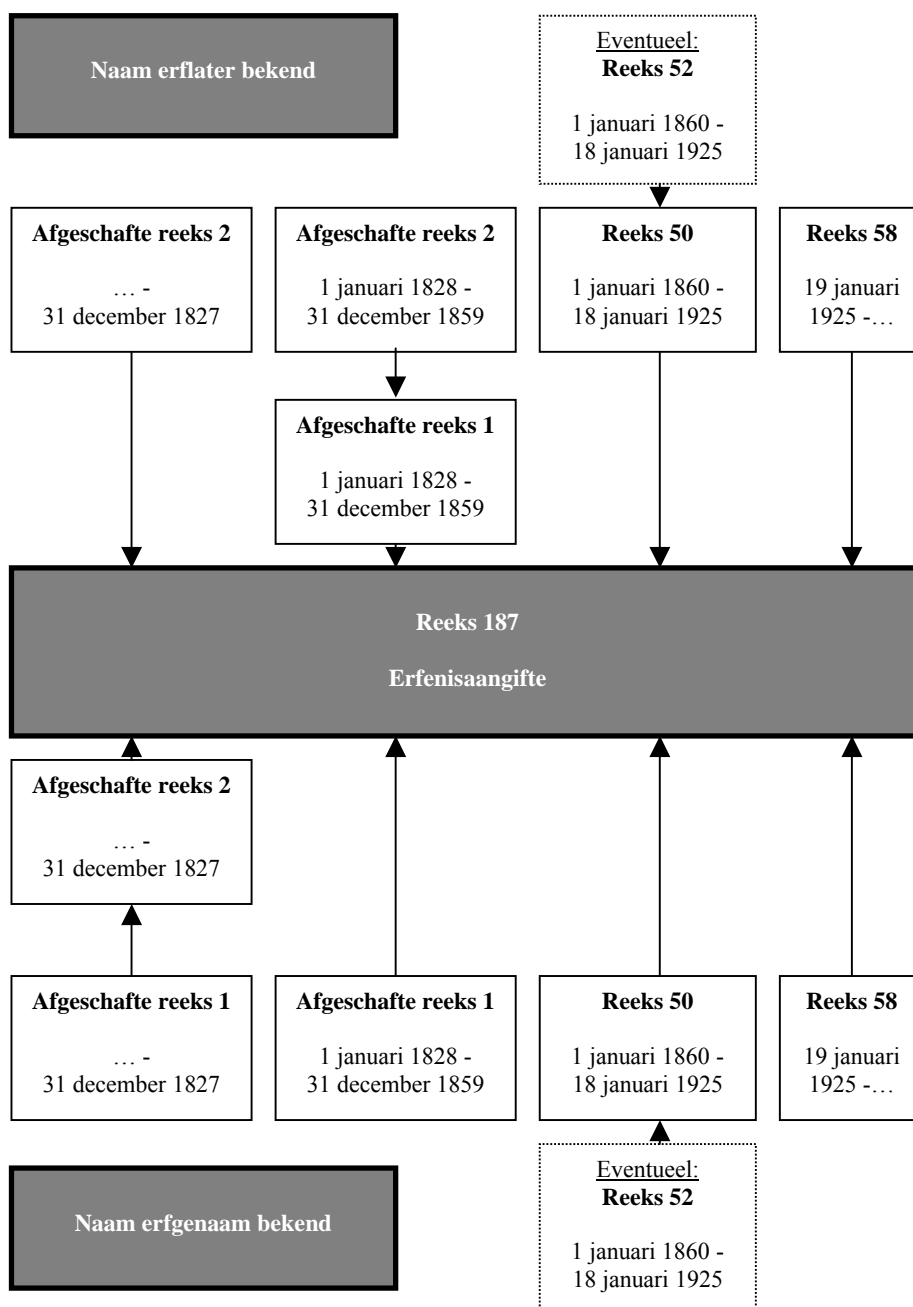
Naam erflater bekend

Eventueel:
Reeks 52

1 januari 1860 - 18 januari 1925

Afgeschafte reeks 2

… - 31 december 1827

Afgeschafte reeks 2

1 januari 1828 - 31 december 1859

Reeks 50

1 januari 1860 - 18 januari 1925

Reeks 58

19 januari 1925 -…

Afgeschafte reeks 1

1 januari 1828 - 31 december 1859

Reeks 187

Erfenisaangifte

Afgeschafte reeks 2

… - 31 december 1827

Afgeschafte reeks 1

… - 31 december 1827

Afgeschafte reeks 1

1 januari 1828 - 31 december 1859

Reeks 50

1 januari 1860 - 18 januari 1925

Reeks 58

19 januari 1925 -…

Naam erfgenaam bekend

Eventueel:
Reeks 52

1 januari 1860 - 18 januari 1925